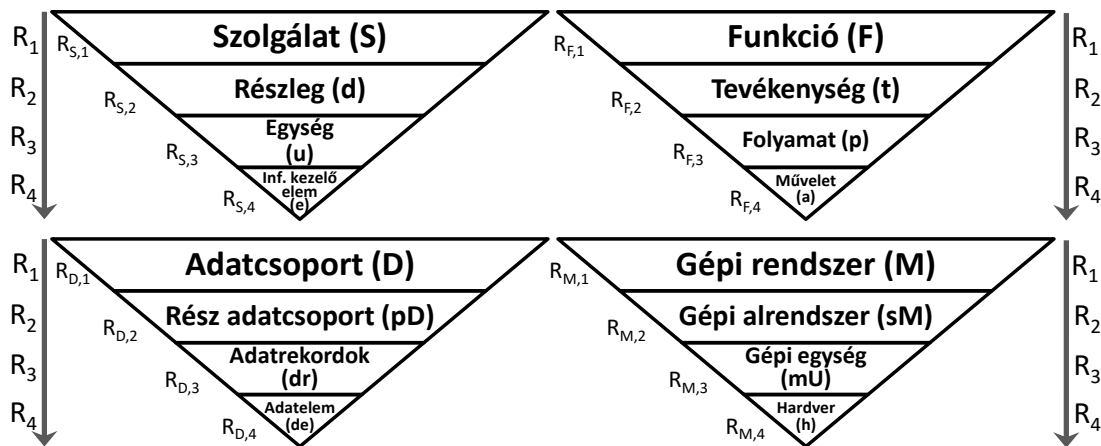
$R_1$
$R_2$
$R_3$
$R_4$

Szolgálat (S)
$R_{S,1}$
Részleg (d)
$R_{S,2}$
Egység (u)
$R_{S,3}$
Inf. kezelő elem (e)
$R_{S,4}$

Funkció (F)
$R_{F,1}$
Tevékenység (t)
$R_{F,2}$
Folyamat (p)
$R_{F,3}$
Művelet (a)
$R_{F,4}$

$R_1$
$R_2$
$R_3$
$R_4$

$R_1$
$R_2$
$R_3$
$R_4$

Adatcsoport (D)
$R_{D,1}$
Rész adatcsoport (pD)
$R_{D,2}$
Adatrekordok (dr)
$R_{D,3}$
Adatelem (de)
$R_{D,4}$

Gépi rendszer (M)
$R_{M,1}$
Gépi alrendszer (sM)
$R_{M,2}$
Gépi egység (mU)
$R_{M,3}$
Hardver (h)
$R_{M,4}$

$R_1$
$R_2$
$R_3$
$R_4$